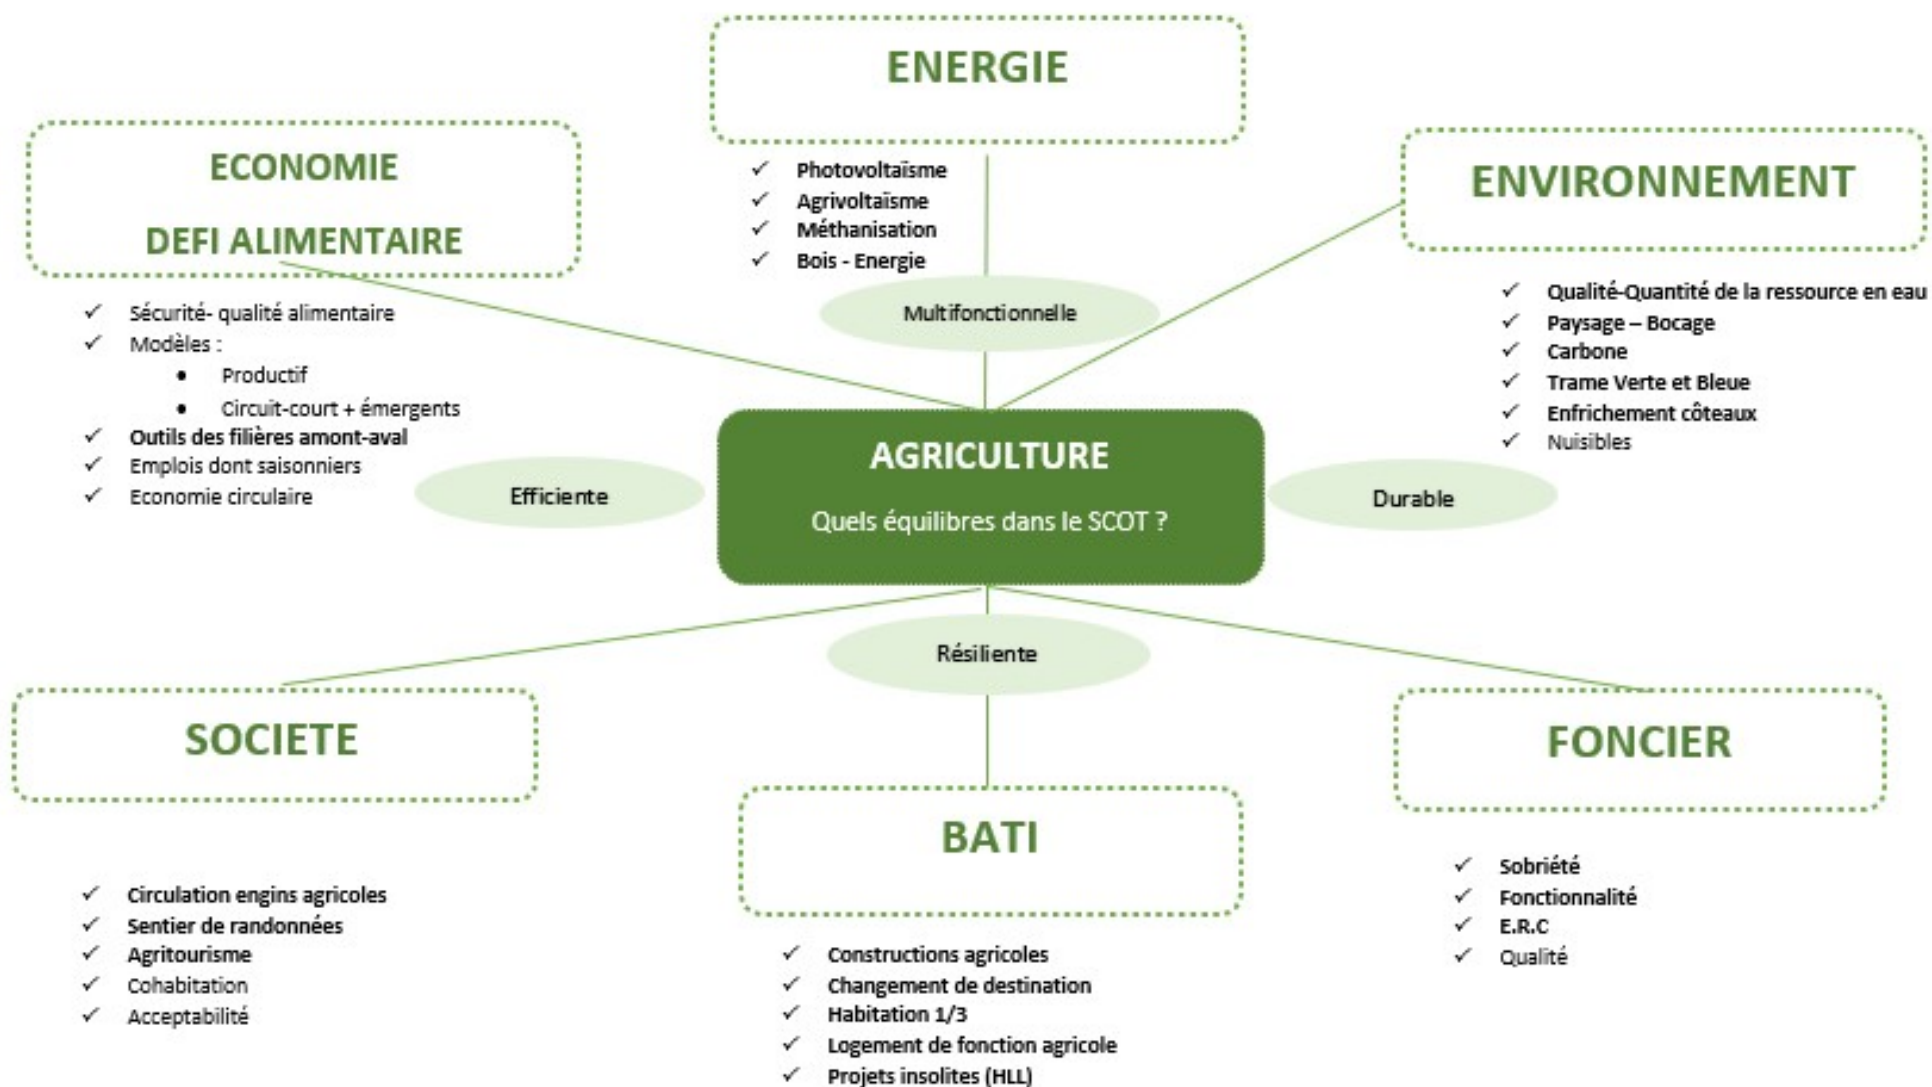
ENERGIE

✓ Photovoltaïsme
✓ Agrivoltaïsme
✓ Méthanisation
✓ Bois - Energie

ECONOMIE

DEFI ALIMENTAIRE

✓ Sécurité- qualité alimentaire
✓ Modèles :
• Productif
• Circuit-court + émergents
✓ Outils des filières amont-aval
✓ Emplois dont saisonniers
✓ Economie circulaire

ENVIRONNEMENT

✓ Qualité-Quantité de la ressource en eau
✓ Paysage – Bocage
✓ Carbone
✓ Trame Verte et Bleue
✓ Enfrichement côteaux
✓ Nuisibles

Multifonctionnelle

Efficiente

AGRICULTURE

Quels équilibres dans le SCOT ?

Durable

Résiliente

SOCIETE

✓ Circulation engins agricoles
✓ Sentier de randonnées
✓ Agritourisme
✓ Cohabitation
✓ Acceptabilité

BATI

✓ Constructions agricoles
✓ Changement de destination
✓ Habitation 1/3
✓ Logement de fonction agricole
✓ Projets insolites (HLL)

FONCIER

✓ Sobriété
✓ Fonctionnalité
✓ E.R.C
✓ Qualité